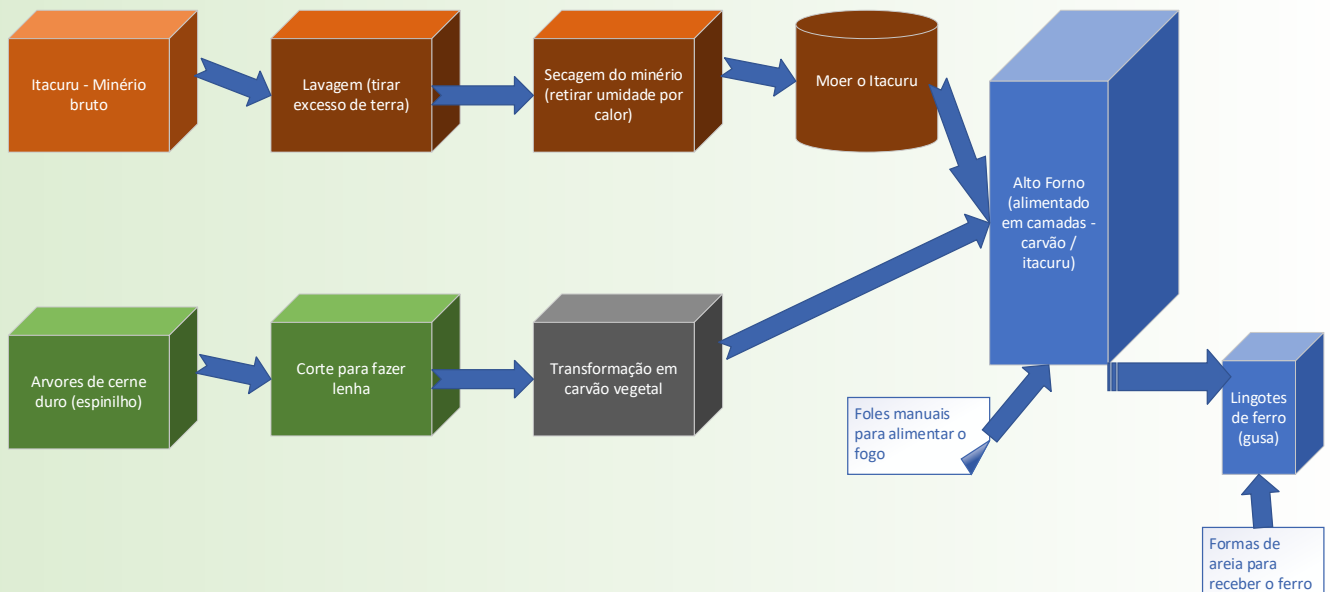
Itacuru - Minério bruto

Lavagem (tirar excesso de terra)

Secagem do minério (retirar umidade por calor)

Moer o Itacuru

Alto Forno (alimentado em camadas - carvão / itacuru)

Arvores de cerne duro (espinilho)

Corte para fazer lenha

Transformação em carvão vegetal

Foles manuais para alimentar o fogo

Lingotes de ferro (gusa)

Formas de areia para receber o ferro